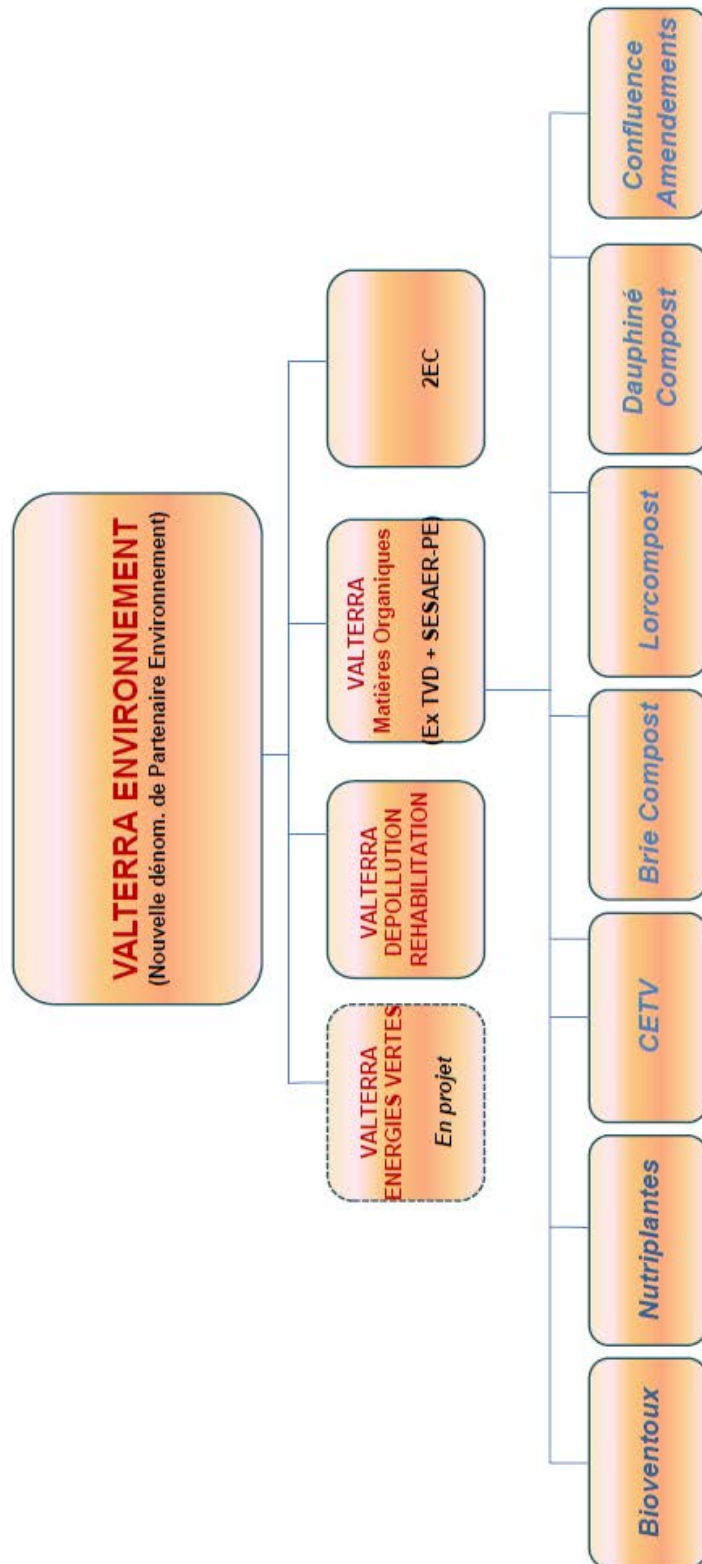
VALTERRA ENVIRONNEMENT
(Nouvelle dénom. de Partenaire Environnement)

VALTERRA ENERGIES VERTES
En projet

VALTERRA DEPOLLUTION REHABILITATION

VALTERRA Matières Organiques
(Ex TVD + SESAER-PE)

2EC

Bioventoux

Nutriplantes

CETV

Brie Compost

Lorcompost

Dauphiné Compost

Confluence Amendements